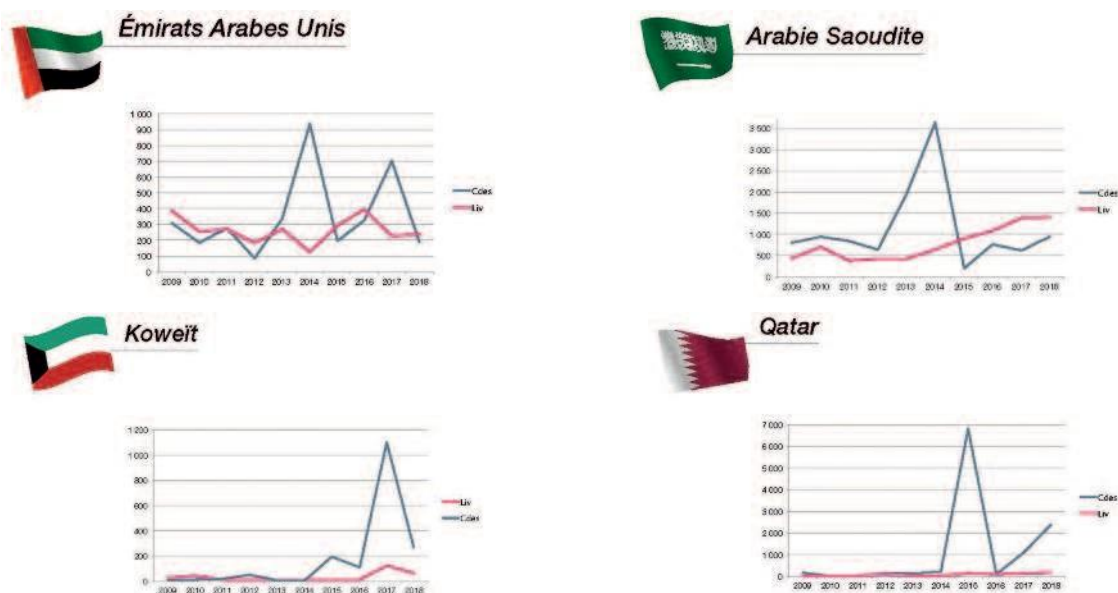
Émirats Arabes Unis

1 000
900
800
700
600
500
400
300
200
100
0
2009 2010 2011 2012 2013 2014 2015 2016 2017 2018

Cdes
Liv

Arabie Saoudite

3 500
3 000
2 500
2 000
1 500
1 000
500
0
2009 2010 2011 2012 2013 2014 2015 2016 2017 2018

Cdes
Liv

Koweït

1 200
1 000
800
600
400
200
0
2009 2010 2011 2012 2013 2014 2015 2016 2017 2018

Liv
Cdes

Qatar

7 000
6 000
5 000
4 000
3 000
2 000
1 000
0
2009 2010 2011 2012 2013 2014 2015 2016 2017 2018

Cdes
Liv